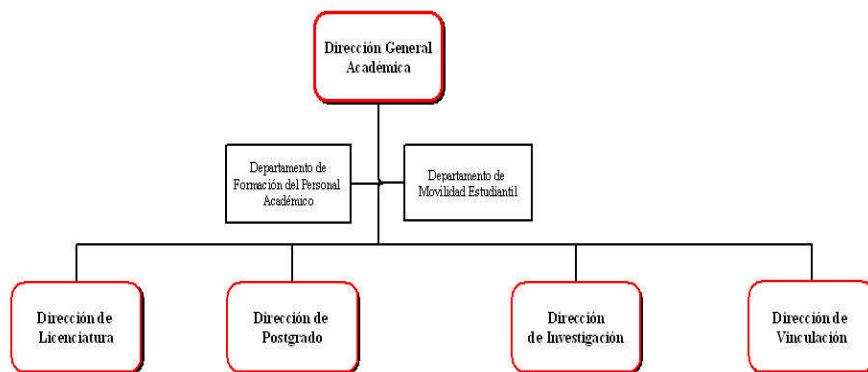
Dirección General Académica

Departamento de Formación del Personal Académico

Departamento de Movilidad Estudiantil

Dirección de Licenciatura

Dirección de Postgrado

Dirección de Investigación

Dirección de Vinculación